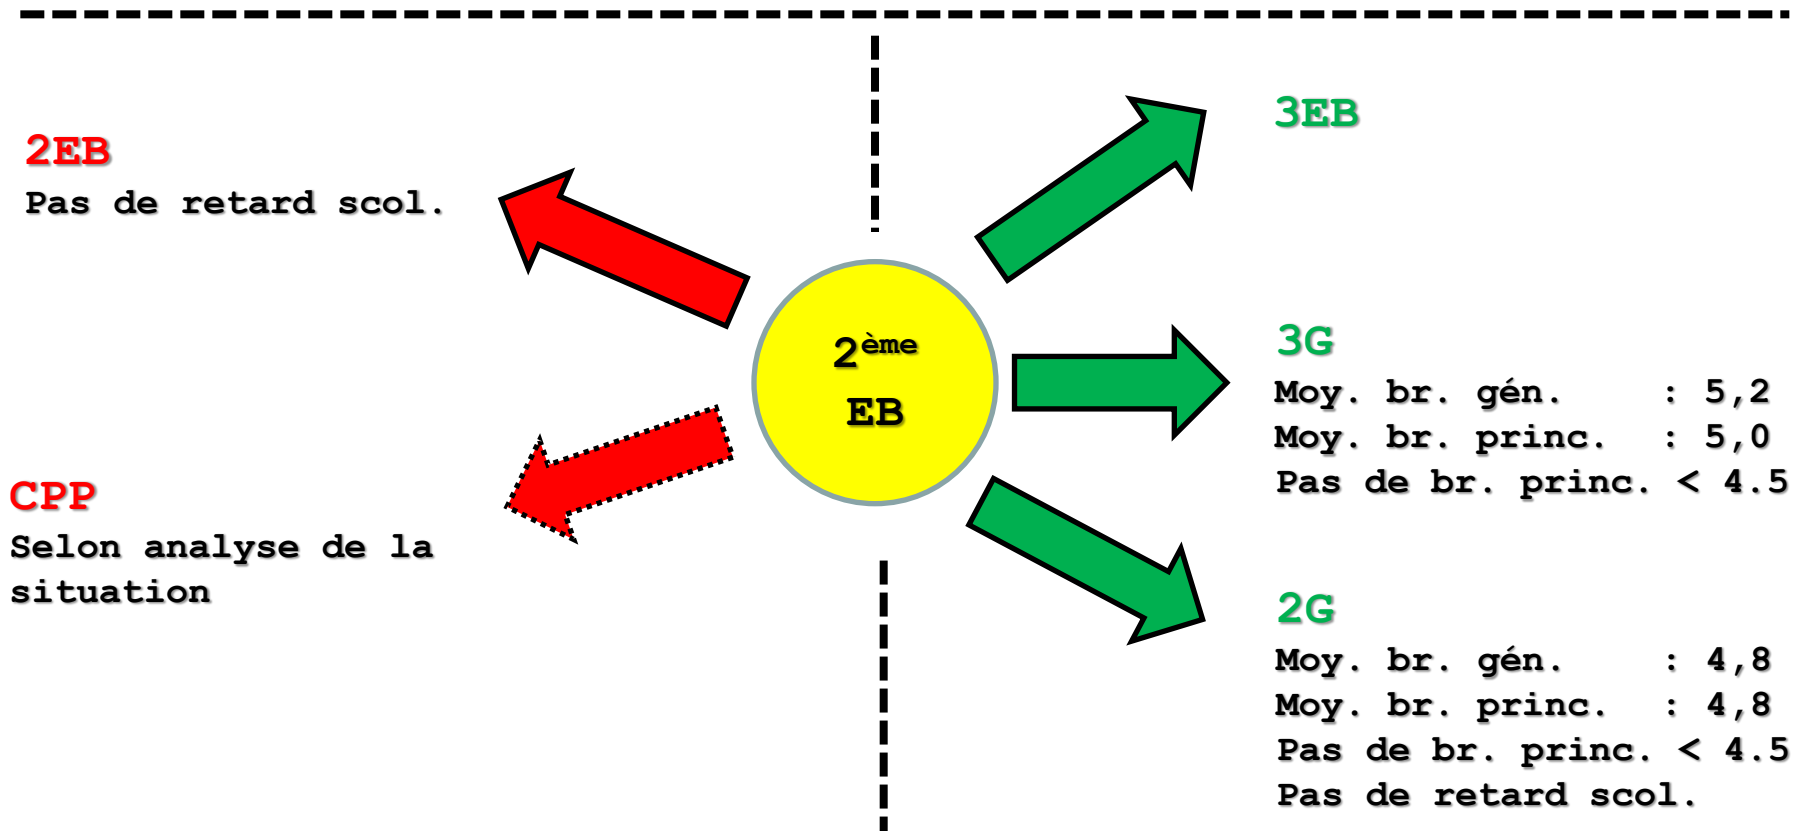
2EB
Pas de retard scol.

CPP
Selon analyse de la situation

2$^{ème}$
EB

3EB

3G
Moy. br. gén. : 5,2
Moy. br. princ. : 5,0
Pas de br. princ. < 4.5

2G
Moy. br. gén. : 4,8
Moy. br. princ. : 4,8
Pas de br. princ. < 4.5
Pas de retard scol.